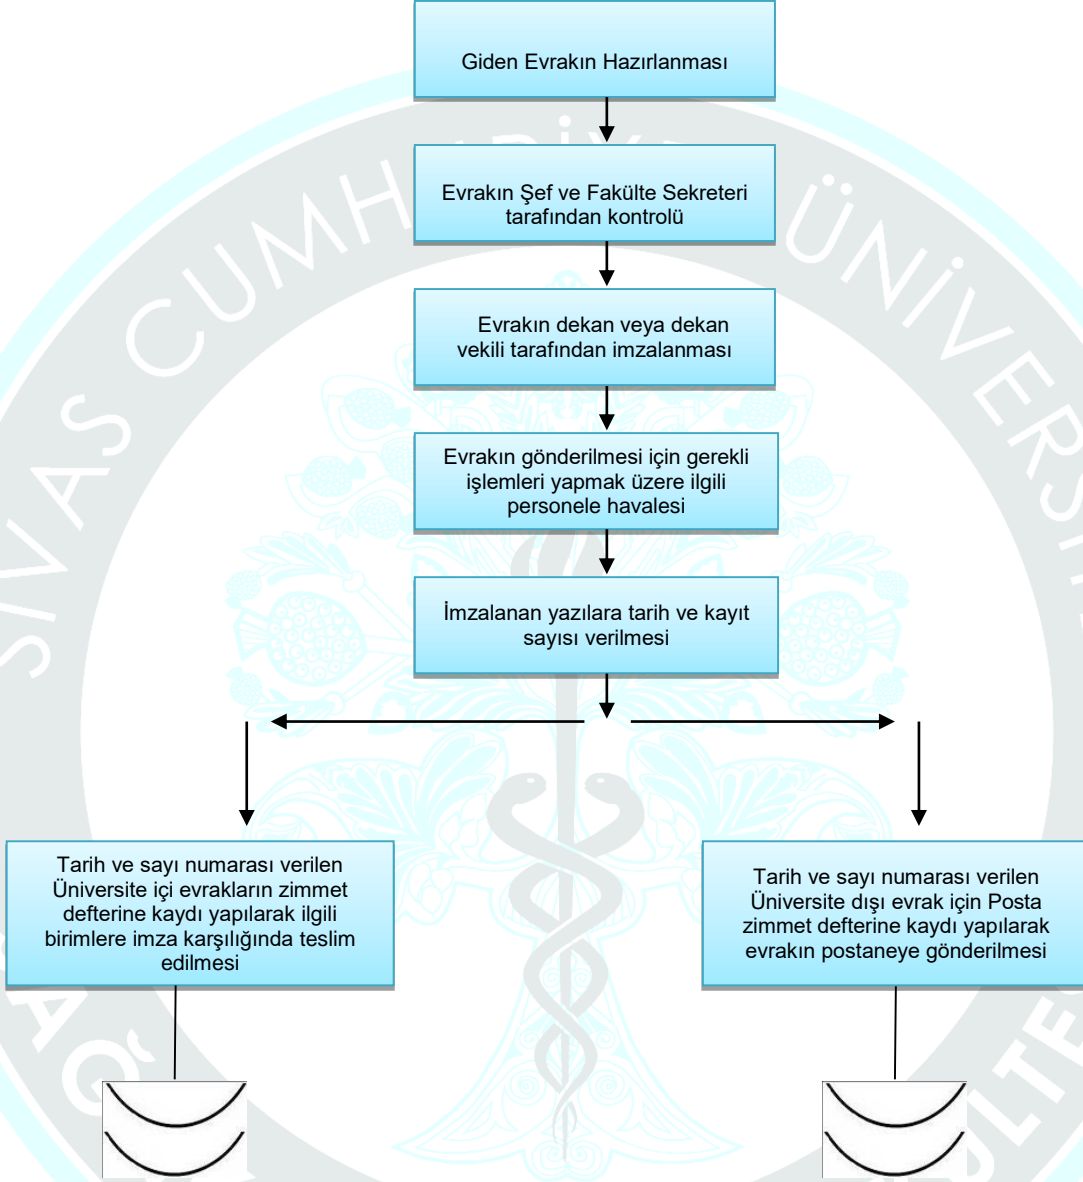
Giden Evrakın Hazırlanması

Evrakın Şef ve Fakülte Sekreteri tarafından kontrolü

Evrakın dekan veya dekan vekili tarafından imzalanması

Evrakın gönderilmesi için gerekli işlemleri yapmak üzere ilgili personele havalesi

İmzalanan yazılara tarih ve kayıt sayısı verilmesi

Tarih ve sayı numarası verilen Üniversite içi evrakların zimmet defterine kaydı yapılarak ilgili birimlere imza karşılığında teslim edilmesi

Tarih ve sayı numarası verilen Üniversite dışı evrak için Posta zimmet defterine kaydı yapılarak evrakın postaneye gönderilmesi

SİVAS CUMHURİYET ÜNİVERSİTESİ